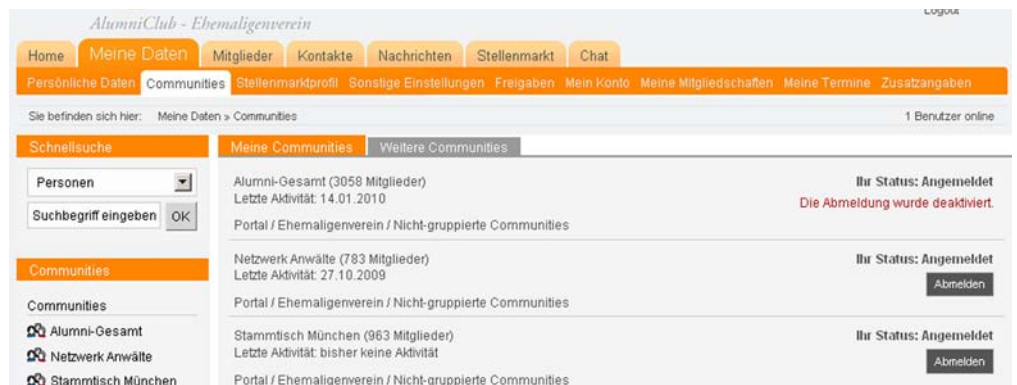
AlumniClub - Ehemaligenverein

Logout

Home | Meine Daten | Mitglieder | Kontakte | Nachrichten | Stellenmarkt | Chat

Persönliche Daten | Communities | Stellenmarktprofil | Sonstige Einstellungen | Freigaben | Mein Konto | Meine Mitgliedschaften | Meine Termine | Zusatzangaben

Sie befinden sich hier: Meine Daten » Communities

1 Benutzer online

Schnellsuche

Personen

Suchbegriff eingeben OK

Communities

Communities

Alumni-Gesamt

Netzwerk Anwälte

Stammtisch München

Meine Communities | Weitere Communities

Alumni-Gesamt (3058 Mitglieder)
Letzte Aktivität: 14.01.2010

Ihr Status: Angemeldet
Die Abmeldung wurde deaktiviert.

Portal / Ehemaligenverein / Nicht-gruppierte Communities

Netzwerk Anwälte (783 Mitglieder)
Letzte Aktivität: 27.10.2009

Ihr Status: Angemeldet
Abmelden

Portal / Ehemaligenverein / Nicht-gruppierte Communities

Stammtisch München (963 Mitglieder)
Letzte Aktivität: bisher keine Aktivität

Ihr Status: Angemeldet
Abmelden

Portal / Ehemaligenverein / Nicht-gruppierte Communities